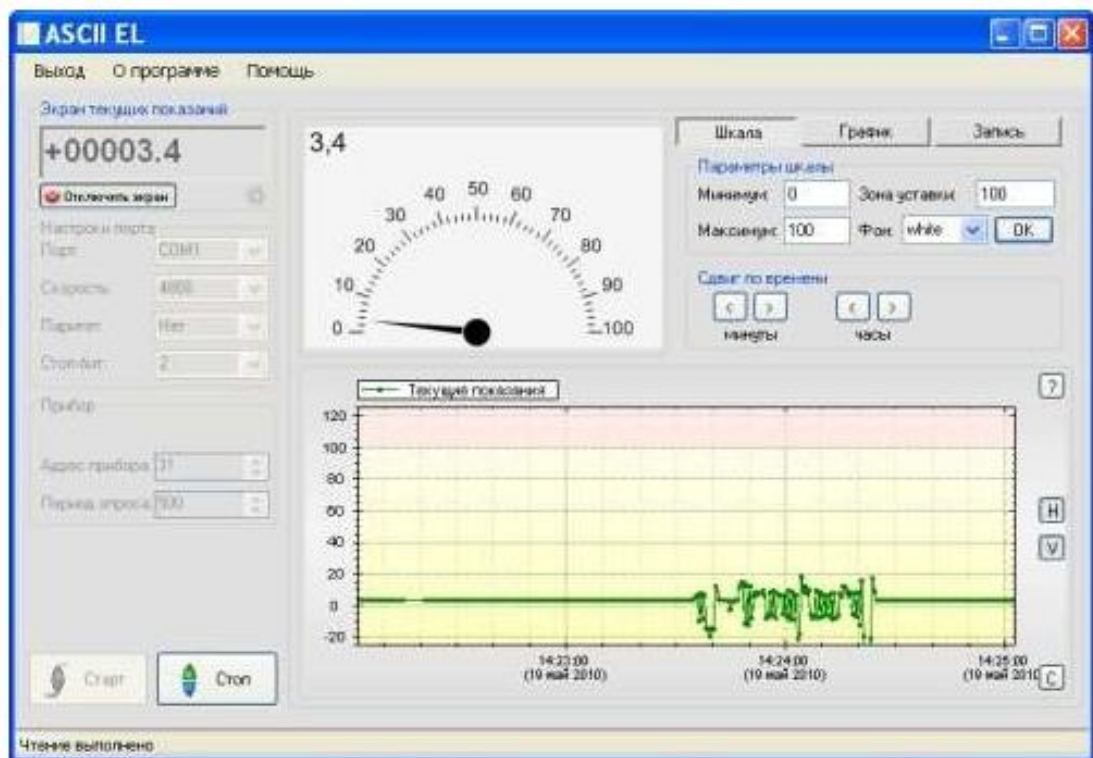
ASCII EL

Выход О программе Помощь

Экран текущих показаний

+00003.4

Отключить экран

Настройки порта

Порт COM1

Скорость 4800

Паритет Нет

Стоп-бит 2

Прибор

Адрес прибора 31

Период опроса 500

Старт

Стоп

3,4

0 10 20 30 40 50 60 70 80 90 100

Шкала График Запись

Параметры шкалы

Минимум 0

Зона уставки 100

Максимум 100

Фон white

OK

Сдвиг по времени

минуты

часы

Текущие показания

120 100 80 60 40 20 0 -20

14:23:00 (19 май 2010)

14:24:00 (19 май 2010)

14:25:00 (19 май 2010)

?

H

V

C

Чтение выполнено